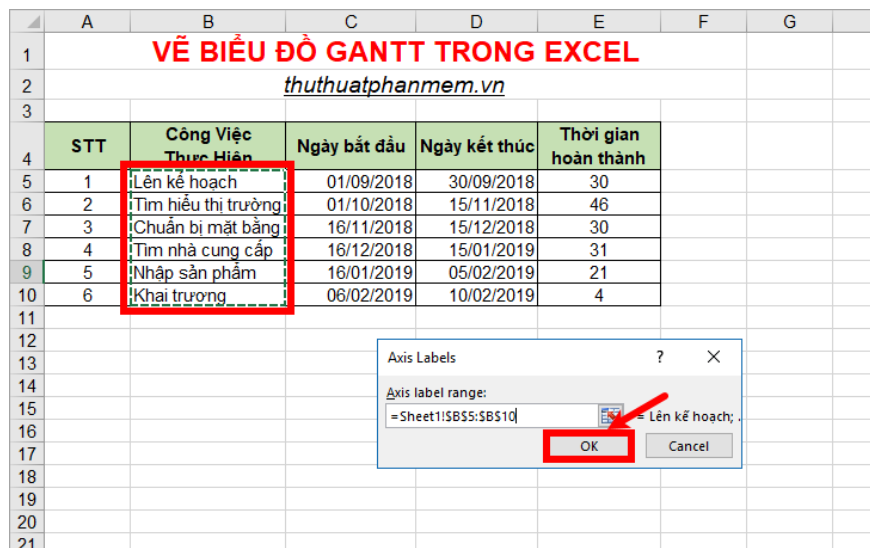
| | A | B | C | D | E | F | G |
|---|---|---|---|---|---|---|---|
| 1 | VẼ BIỂU ĐỒ GANTT TRONG EXCEL | | | | | | |
| 2 | thuthuatphanmem.vn | | | | | | |
| 3 | | | | | | | |
| 4 | STT | Công Việc Thực Hiện | Ngày bắt đầu | Ngày kết thúc | Thời gian hoàn thành | | |
| 5 | 1 | Lên kế hoạch | 01/09/2018 | 30/09/2018 | 30 | | |
| 6 | 2 | Tìm hiểu thị trường | 01/10/2018 | 15/11/2018 | 46 | | |
| 7 | 3 | Chuẩn bị mặt bằng | 16/11/2018 | 15/12/2018 | 30 | | |
| 8 | 4 | Tìm nhà cung cấp | 16/12/2018 | 15/01/2019 | 31 | | |
| 9 | 5 | Nhập sản phẩm | 16/01/2019 | 05/02/2019 | 21 | | |
| 10 | 6 | Khai trương | 06/02/2019 | 10/02/2019 | 4 | | |
| 11 | | | | | | | |
| 12 | | | | | | | |
| 13 | | | | | | | |
| 14 | | | | | | | |
| 15 | | | | | | | |
| 16 | | | | | | | |
| 17 | | | | | | | |
| 18 | | | | | | | |
| 19 | | | | | | | |
| 20 | | | | | | | |
| 21 | | | | | | | |

Axis Labels ? ×

Axis label range:
=Sheet1!$B$5:$B$10 = Lên kế hoạch; .

OK Cancel